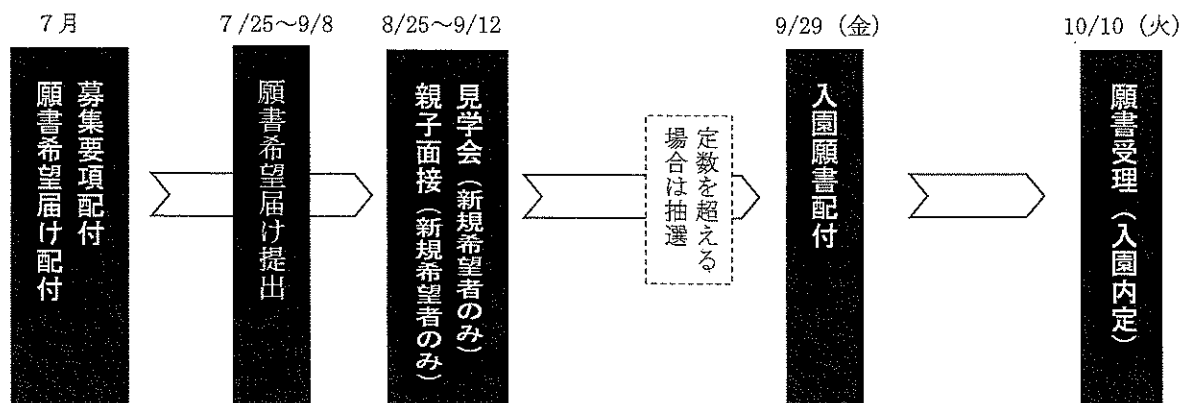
7月

募集要項配付
願書希望届け配付

7/25～9/8

願書希望届け提出

8/25～9/12

見学会（新規希望者のみ）
親子面接（新規希望者のみ）

定数を超える場合は抽選

9/29（金）

入園願書配付

10/10（火）

願書受理（入園内定）